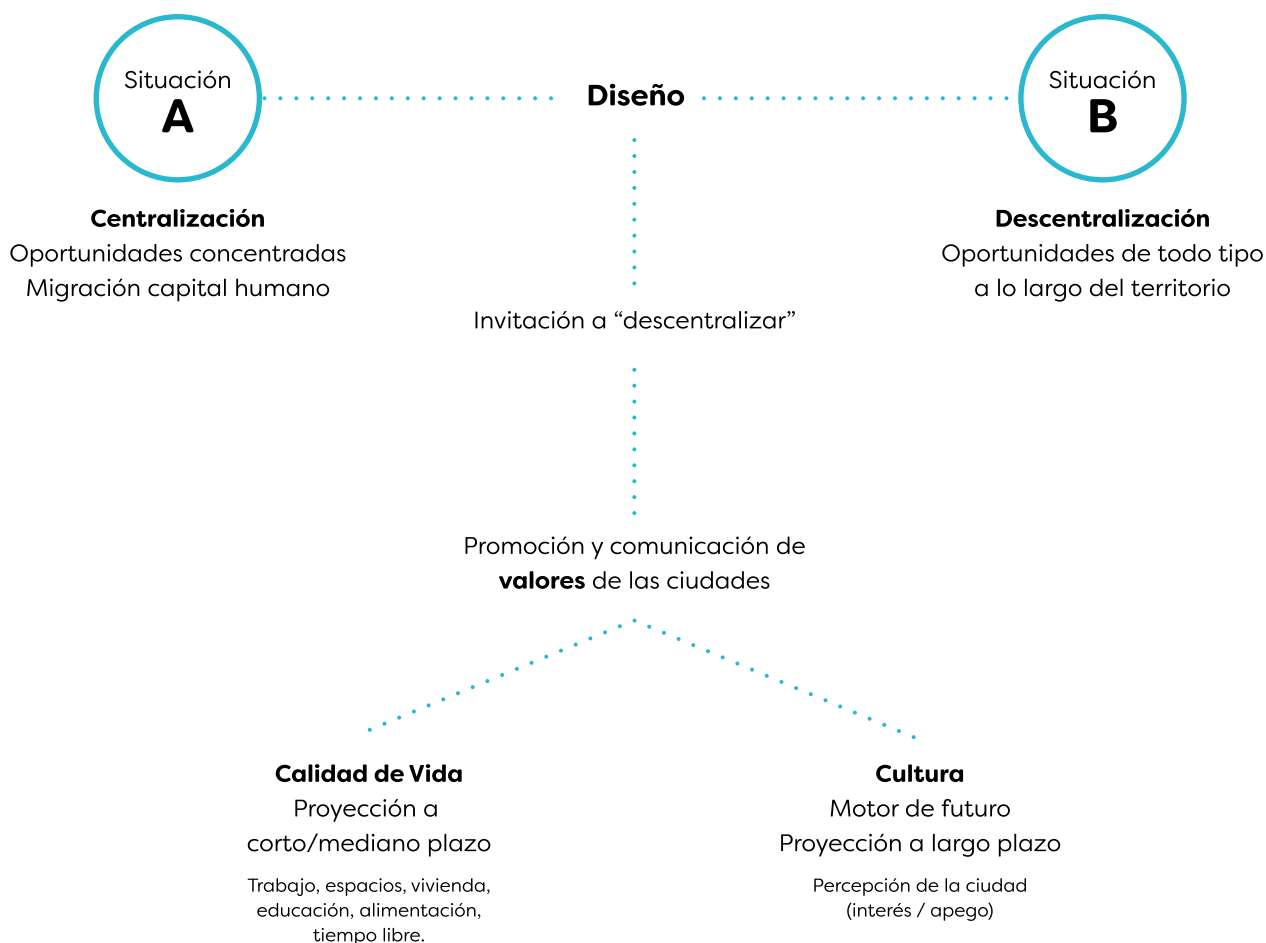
Situación
A

Diseño

Situación
B

Centralización
Oportunidades concentradas
Migración capital humano

Descentralización
Oportunidades de todo tipo
a lo largo del territorio

Invitación a “descentralizar”

Promoción y comunicación de
**valores** de las ciudades

Calidad de Vida
Proyección a
corto/mediano plazo

Trabajo, espacios, vivienda, educación, alimentación, tiempo libre.

Cultura
Motor de futuro
Proyección a largo plazo

Percepción de la ciudad
(interés / apego)